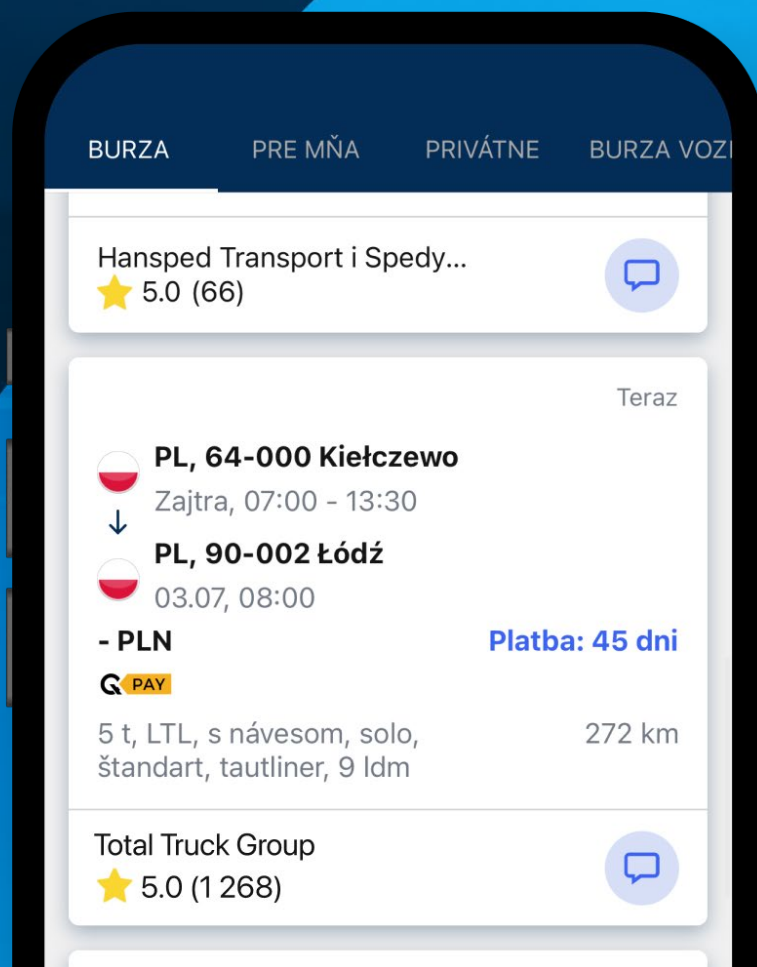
BURZA PRE MŇA PRIVÁTNE BURZA VOZ

Hansped Transport i Spedy...
5.0 (66)

Teraz

PL, 64-000 Kiełczewo
Zajtra, 07:00 - 13:30

PL, 90-002 Łódź
03.07, 08:00

- PLN
Platba: 45 dni

PAY

5 t, LTL, s návesom, solo, štandart, tautliner, 9 ldm
272 km

Total Truck Group
5.0 (1 268)